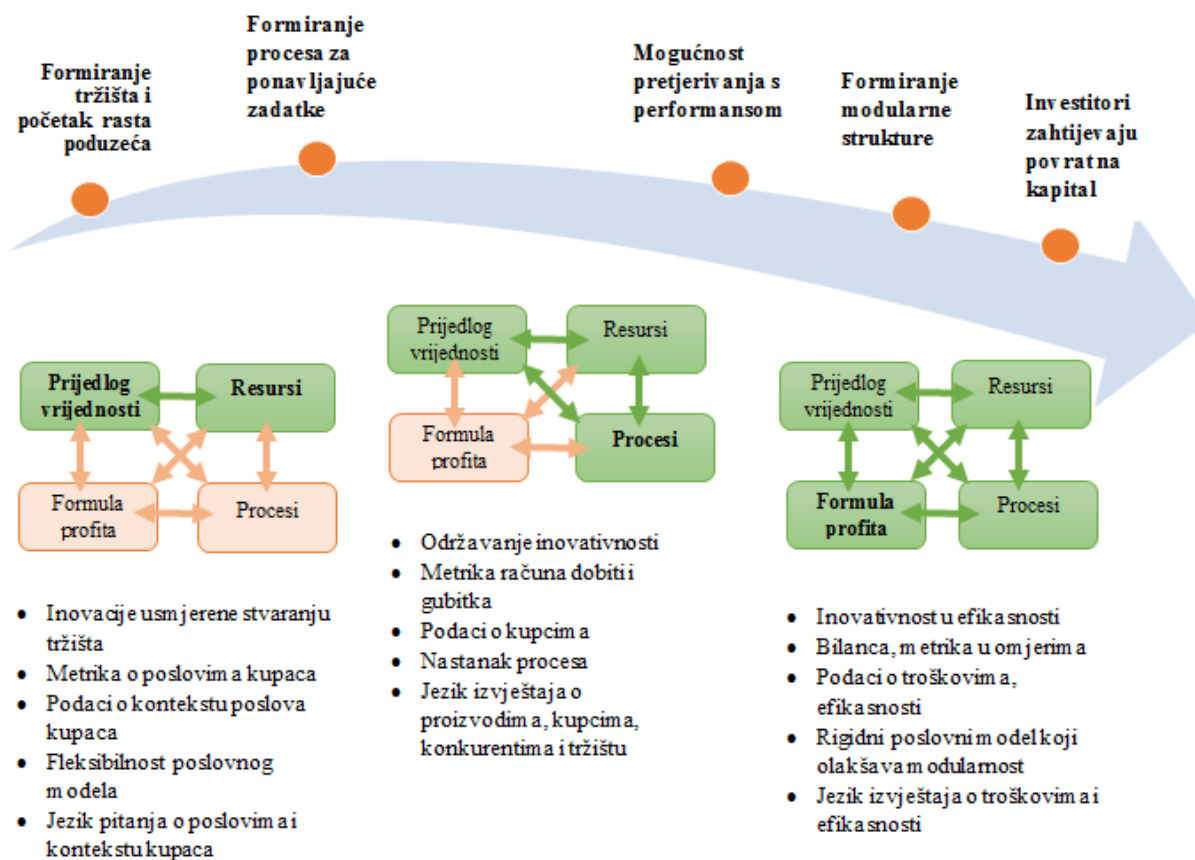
Formiranje tržišta i početak rasta poduzeća

Formiranje procesa za ponavljajuće zadatke

Mogućnost pretjerivanja s performansom

Formiranje modularne strukture

Investitori zahtijevaju povrat na kapital

Prijedlog vrijednosti

Resursi

Formula profita

Procesi

Prijedlog vrijednosti

Resursi

Formula profita

Procesi

Prijedlog vrijednosti

Resursi

Formula profita

Procesi

- Inovacije usmjerene stvaranju tržišta
- Metrika o poslovima kupaca
- Podaci o kontekstu poslova kupaca
- Fleksibilnost poslovnog modela
- Jezik pitanja o poslovima i kontekstu kupaca

- Održavanje inovativnosti
- Metrika računa dobiti i gubitka
- Podaci o kupcima
- Nastanak procesa
- Jezik izvještaja o proizvodima, kupcima, konkurentima i tržištu

- Inovativnost u efikasnosti
- Bilanca, metrika u omjerima
- Podaci o troškovima, efikasnosti
- Rigidni poslovni model koji olakšava modularnost
- Jezik izvještaja o troškovima i efikasnosti